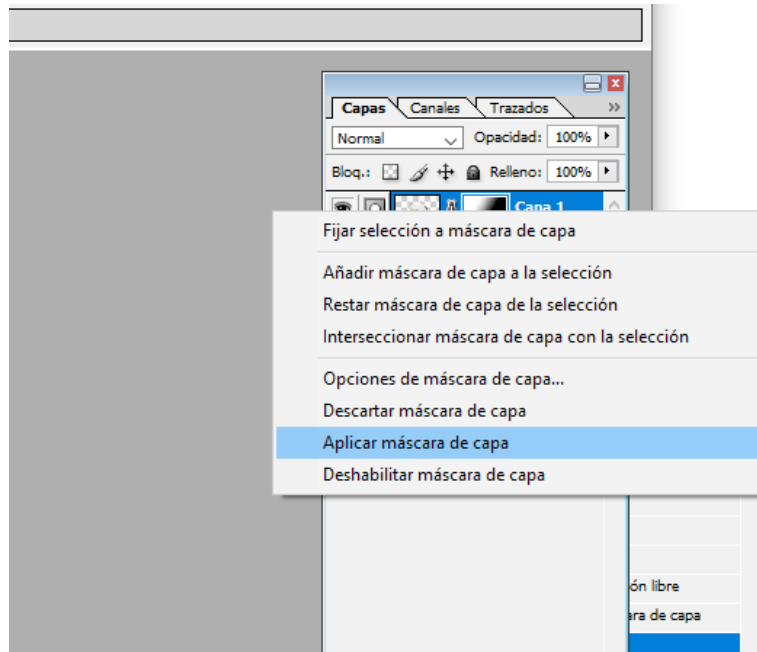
Capas
Canales
Trazados
Normal
Opacidad: 100%
Bloq.:
Relleno: 100%
Capa 1

Fijar selección a máscara de capa

Añadir máscara de capa a la selección
Restar máscara de capa de la selección
Interseccionar máscara de capa con la selección

Opciones de máscara de capa...
Descartar máscara de capa
Aplicar máscara de capa
Deshabilitar máscara de capa

ón libre
ara de capa